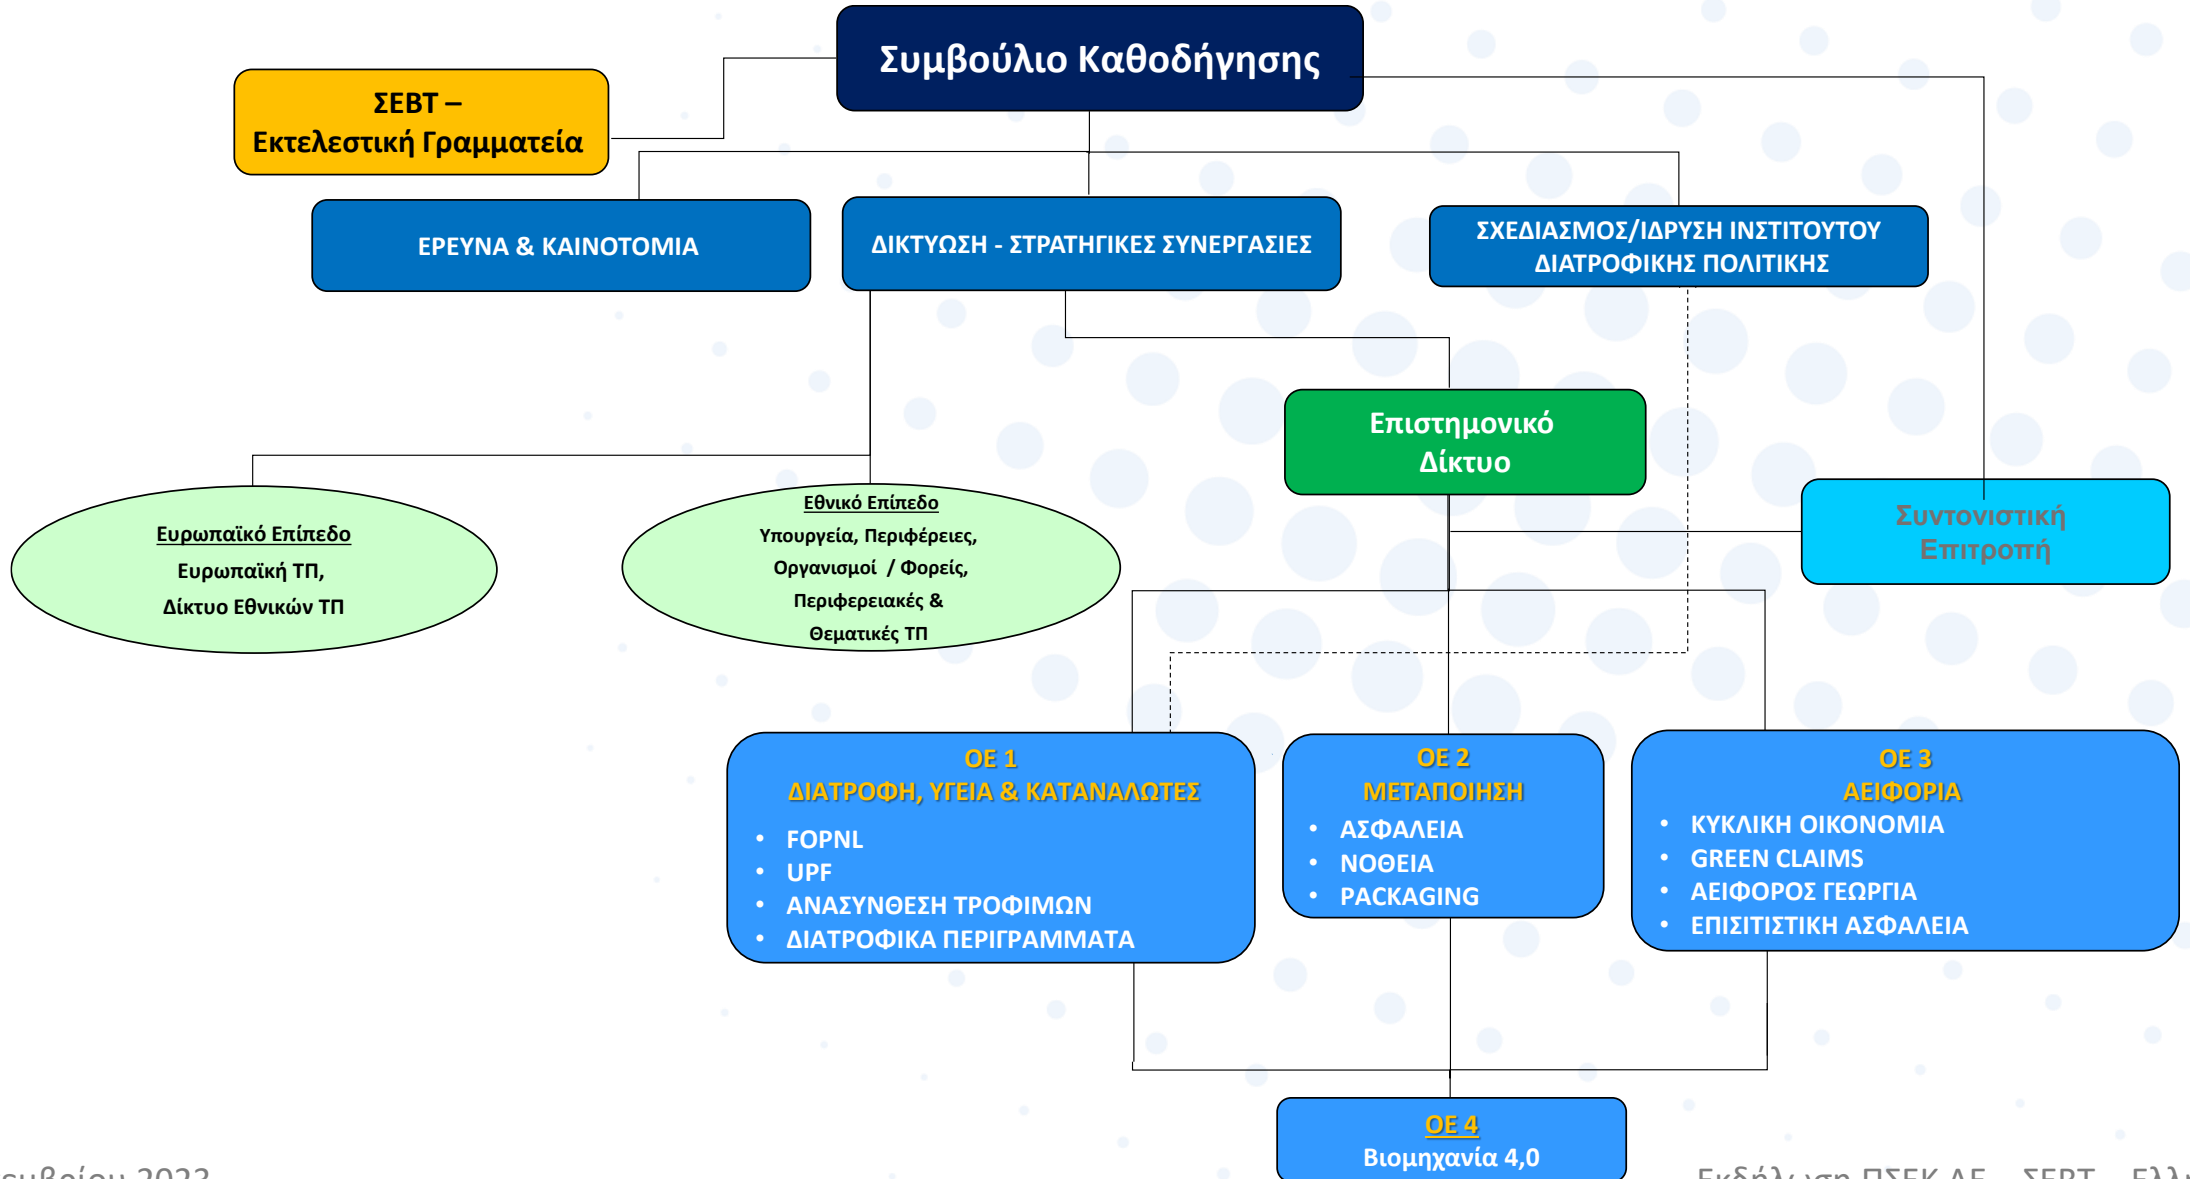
Συμβούλιο Καθοδήγησης

ΣΕΒΤ –
Εκτελεστική Γραμματεία

ΕΡΕΥΝΑ & ΚΑΙΝΟΤΟΜΙΑ

ΔΙΚΤΥΩΣΗ - ΣΤΡΑΤΗΓΙΚΕΣ ΣΥΝΕΡΓΑΣΙΕΣ

ΣΧΕΔΙΑΣΜΟΣ/ΙΔΡΥΣΗ ΙΝΣΤΙΤΟΥΤΟΥ ΔΙΑΤΡΟΦΙΚΗΣ ΠΟΛΙΤΙΚΗΣ

Επιστημονικό Δίκτυο

Συντονιστική Επιτροπή

Ευρωπαϊκό Επίπεδο
Ευρωπαϊκή ΤΠ,
Δίκτυο Εθνικών ΤΠ

Εθνικό Επίπεδο
Υπουργεία, Περιφέρειες,
Οργανισμοί / Φορείς,
Περιφερειακές &
Θεματικές ΤΠ

ΟΕ 1
ΔΙΑΤΡΟΦΗ, ΥΓΕΙΑ & ΚΑΤΑΝΑΛΩΤΕΣ
• FOPNL
• UPF
• ΑΝΑΣΥΝΘΕΣΗ ΤΡΟΦΙΜΩΝ
• ΔΙΑΤΡΟΦΙΚΑ ΠΕΡΙΓΡΑΜΜΑΤΑ

ΟΕ 2
ΜΕΤΑΠΟΙΗΣΗ
• ΑΣΦΑΛΕΙΑ
• ΝΟΘΕΙΑ
• PACKAGING

ΟΕ 3
ΑΕΙΦΟΡΙΑ
• ΚΥΚΛΙΚΗ ΟΙΚΟΝΟΜΙΑ
• GREEN CLAIMS
• ΑΕΙΦΟΡΟΣ ΓΕΩΡΓΙΑ
• ΕΠΙΣΙΤΙΣΤΙΚΗ ΑΣΦΑΛΕΙΑ

ΟΕ 4
Βιομηχανία 4,0

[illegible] 2023

Εκδήλωση ΠΣΕΚ ΑΕ – ΣΕΒΤ – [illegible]